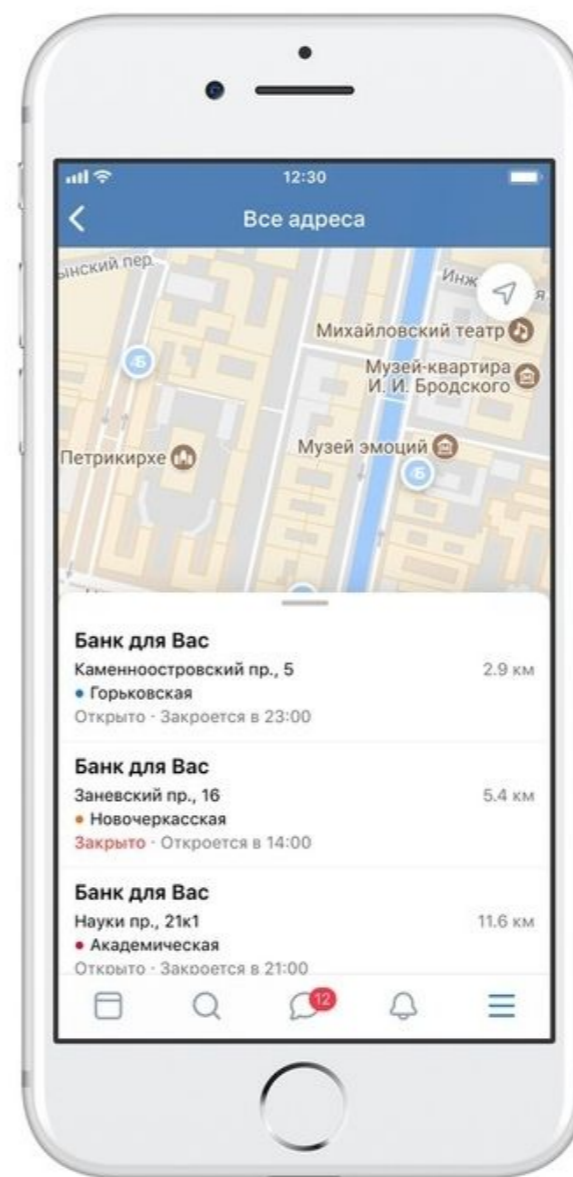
12:30

Все адреса

ынский пер.

Инж

Михайловский театр

Музей-квартира И. И. Бродского

Петрикирхе

Музей эмоций

Банк для Вас
Каменноостровский пр., 5 2.9 км
• Горьковская
Открыто · Закроется в 23:00

Банк для Вас
Заневский пр., 16 5.4 км
• Новочеркасская
Закрыто · Откроется в 14:00

Банк для Вас
Науки пр., 21к1 11.6 км
• Академическая
Открыто · Закроется в 21:00

12